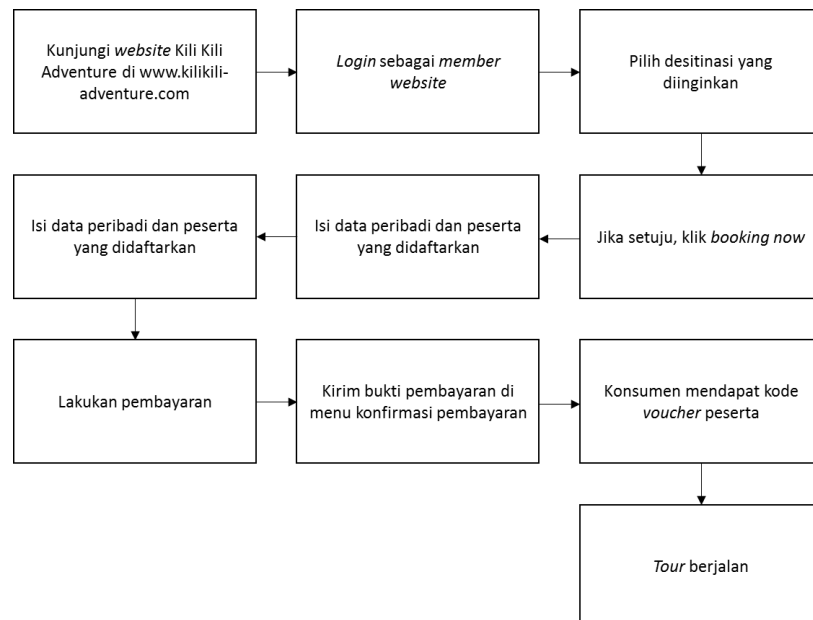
Kunjungi website Kili Kili Adventure di www.kilikili-adventure.com

Login sebagai member website

Pilih desitinasi yang diinginkan

Jika setuju, klik booking now

Isi data peribadi dan peserta yang didaftarkan

Isi data peribadi dan peserta yang didaftarkan

Lakukan pembayaran

Kirim bukti pembayaran di menu konfirmasi pembayaran

Konsumen mendapat kode voucher peserta

Tour berjalan